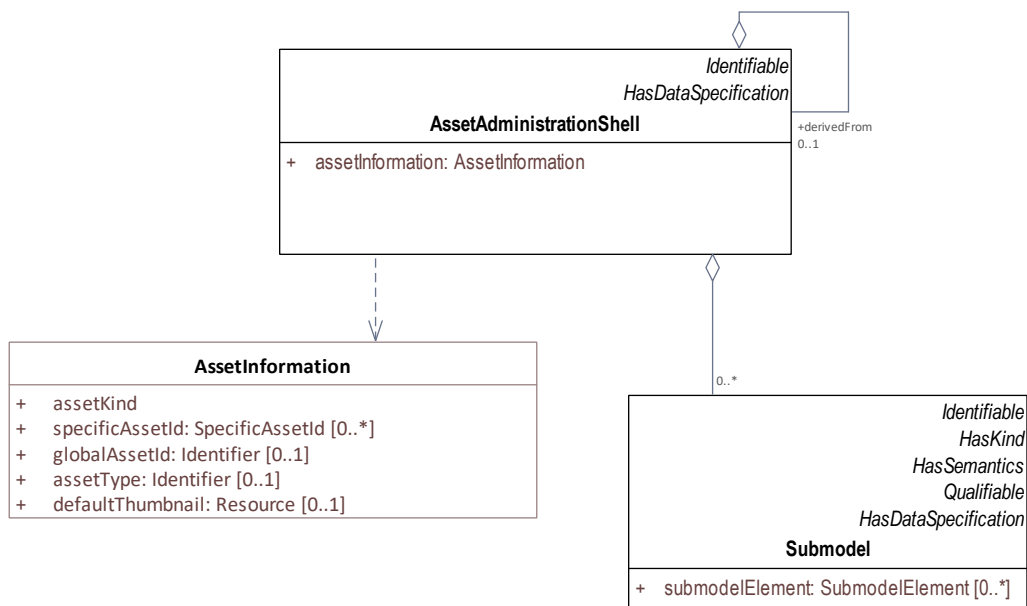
Identifiable
HasDataSpecification
AssetAdministrationShell

+ assetInformation: AssetInformation

+derivedFrom
0..1

AssetInformation

+ assetKind
+ specificAssetId: SpecificAssetId [0..*]
+ globalAssetId: Identifier [0..1]
+ assetType: Identifier [0..1]
+ defaultThumbnail: Resource [0..1]

0..*

Identifiable
HasKind
HasSemantics
Qualifiable
HasDataSpecification
Submodel

+ submodelElement: SubmodelElement [0..*]